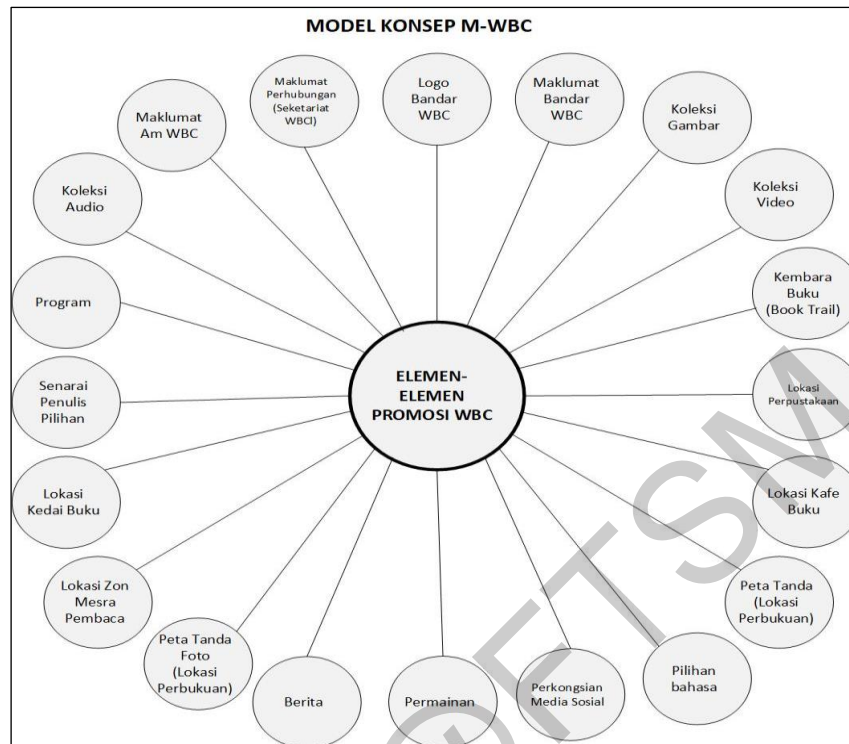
MODEL KONSEP M-WBC

ELEMEN-ELEMEN PROMOSI WBC

Maklumat Perhubungan (Seketariat WBCl)

Logo Bandar WBC

Maklumat Bandar WBC

Koleksi Gambar

Koleksi Video

Kembara Buku (Book Trail)

Lokasi Perpustakaan

Lokasi Kafe Buku

Peta Tanda (Lokasi Perbukuan)

Pilihan bahasa

Perkongsian Media Sosial

Permainan

Berita

Peta Tanda Foto (Lokasi Perbukuan)

Lokasi Zon Mesra Pembaca

Lokasi Kedai Buku

Senarai Penulis Pilihan

Program

Koleksi Audio

Maklumat Am WBC

UTM